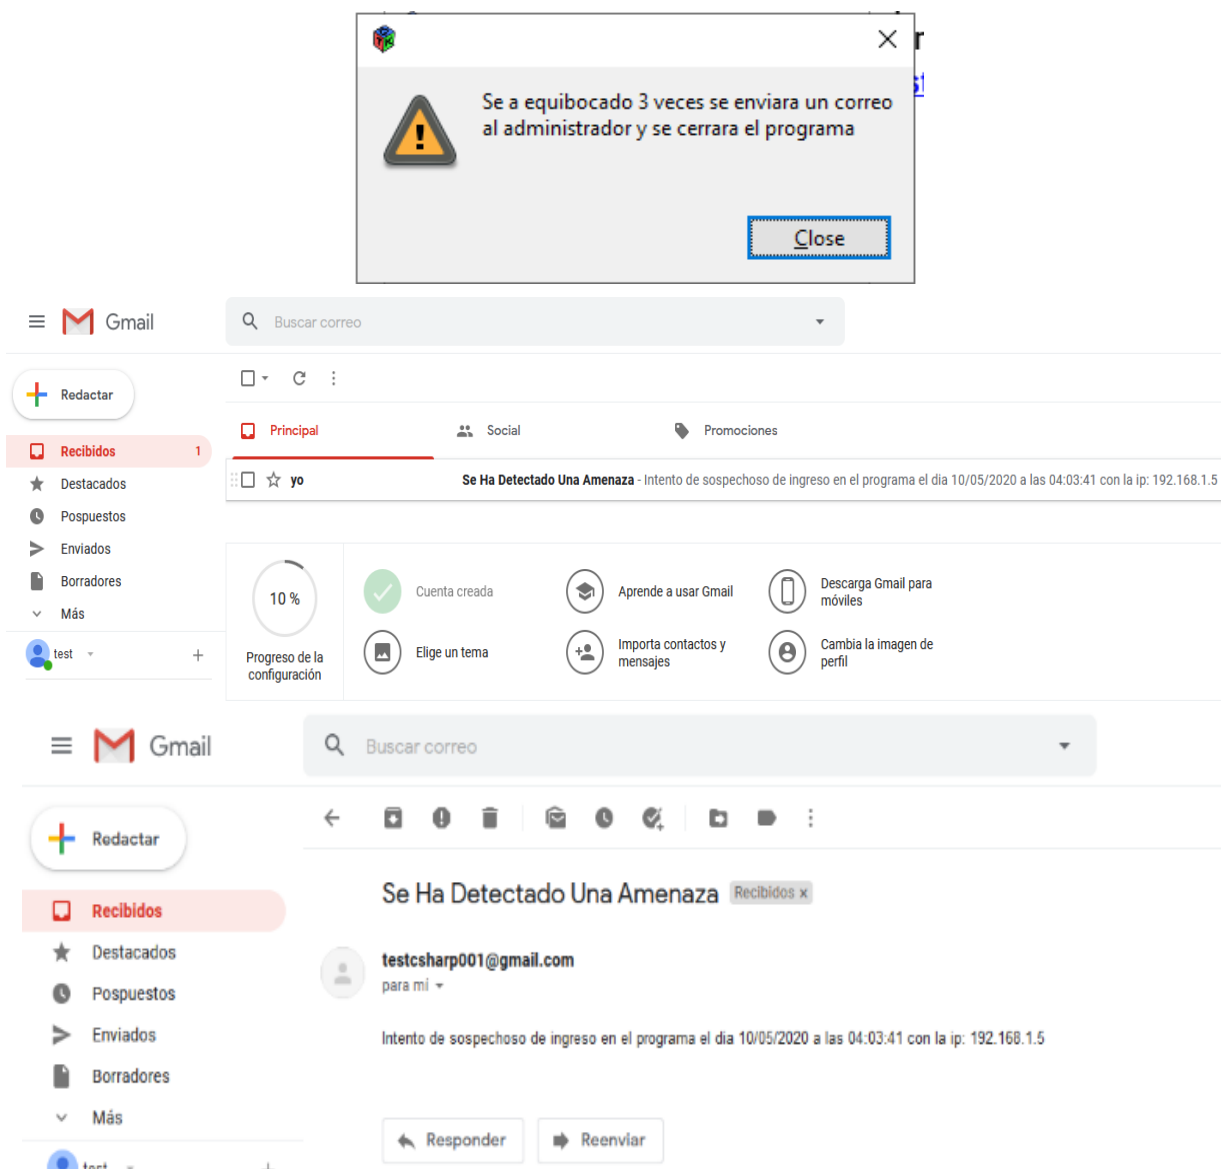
Se a equibocado 3 veces se enviara un correo al administrador y se cerrara el programa

Close

Gmail

Buscar correo

Redactar

Recibidos 1

Destacados

Pospuestos

Enviados

Borradores

Más

test

Principal

Social

Promociones

yo

Se Ha Detectado Una Amenaza - Intento de sospechoso de ingreso en el programa el dia 10/05/2020 a las 04:03:41 con la ip: 192.168.1.5

10 %

Progreso de la configuración

Cuenta creada

Aprende a usar Gmail

Descarga Gmail para móviles

Elige un tema

Importa contactos y mensajes

Cambia la imagen de perfil

Gmail

Buscar correo

Redactar

Recibidos

Destacados

Pospuestos

Enviados

Borradores

Más

Se Ha Detectado Una Amenaza Recibidos x

testcsharp001@gmail.com

para mí

Intento de sospechoso de ingreso en el programa el dia 10/05/2020 a las 04:03:41 con la ip: 192.168.1.5

Responder

Reenviar